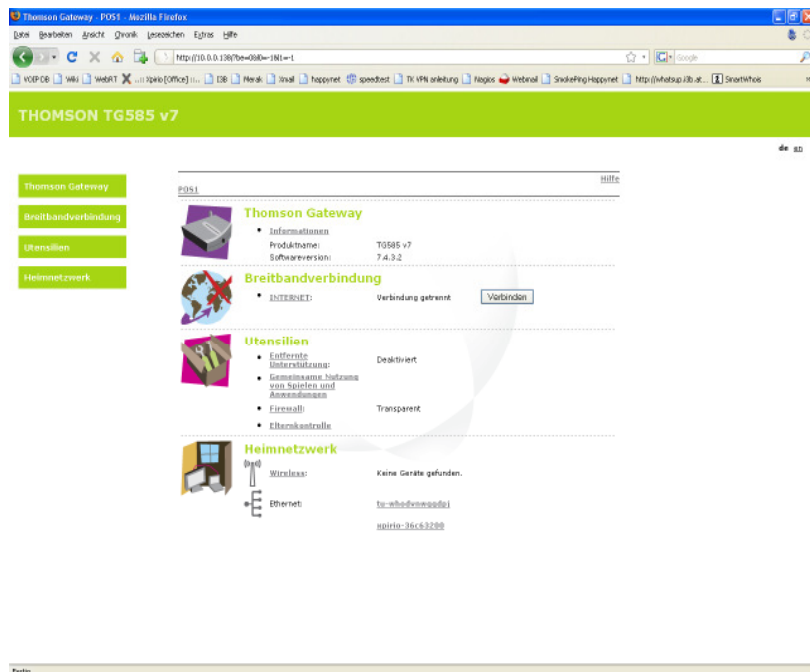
Thomson Gateway - POS1 - Mozilla Firefox

Datei Bearbeiten Ansicht Chronik Lesezeichen Extras Hilfe

http://10.0.0.138/?be=0&l0=-1&l1=-1

Google

VOIP DB Wiki WebRT ...: Xpelo [Office] ... I3B Merak Xmail happynet speedtest TK VPN anleitung Nagios Webmail SmokePing Happynet http://whatsup.i3b.at... SmartWhois

THOMSON TG585 v7

de en

Thomson Gateway

Breitbandverbindung

Utensilien

Heimnetzwerk

Hilfe

POS1

Thomson Gateway

• Informationen

Produktname: TG585 v7

Softwareversion: 7.4.3.2

Breitbandverbindung

• INTERNET: Verbindung getrennt Verbinden

Utensilien

• Entfernte Unterstützung: Deaktiviert

• Gemeinsame Nutzung von Spielen und Anwendungen

• Firewall: Transparent

• Elternkontrolle

Heimnetzwerk

Wireless: Keine Geräte gefunden.

Ethernet: tu-whodvwggdpj

apirio-36c63280

Fertig